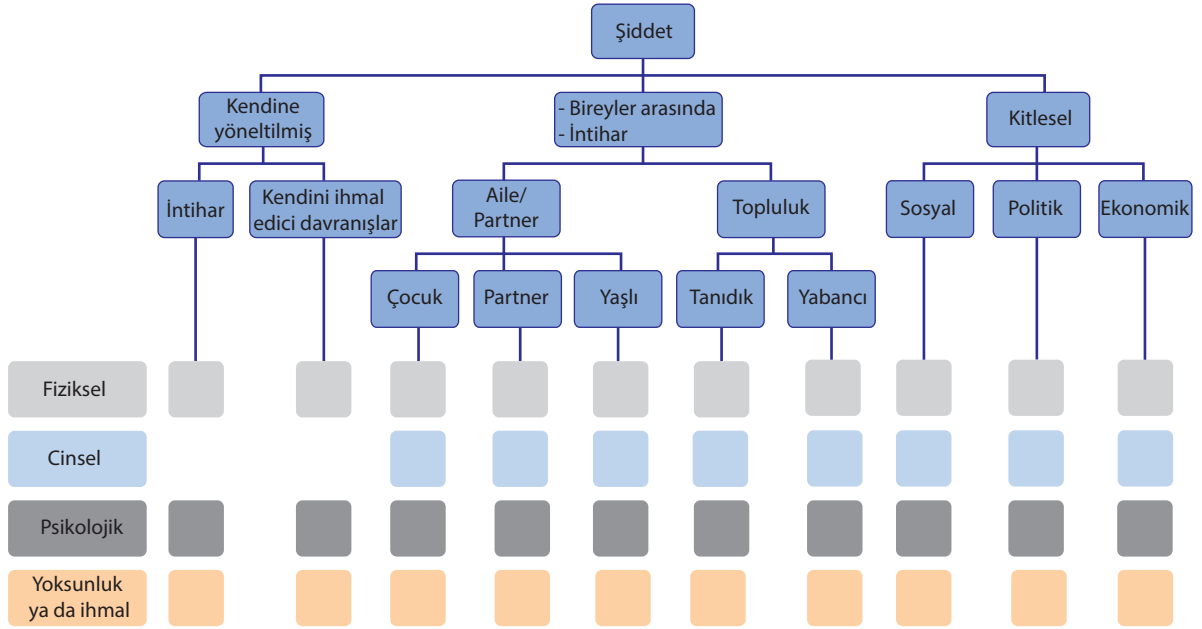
Şiddet

Kendine yöneltilmiş

- Bireyler arasında
- İntihar

Kitlesel

İntihar

Kendini ihmal edici davranışlar

Aile/ Partner

Topluluk

Sosyal

Politik

Ekonomik

Çocuk

Partner

Yaşlı

Tanıdık

Yabancı

Fiziksel

Cinsel

Psikolojik

Yoksunluk ya da ihmal